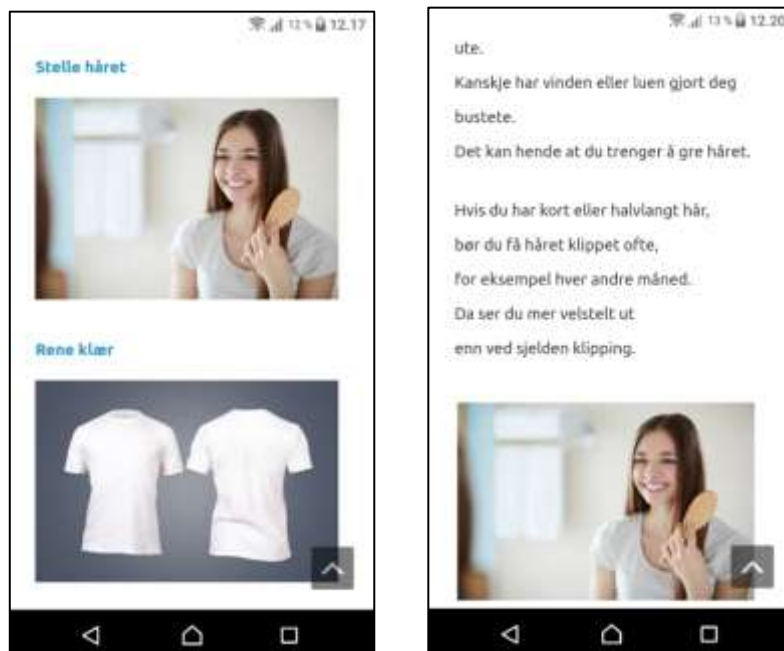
12 % 12.17

Stelle håret

Rene klær

13 % 12.20

ute.

Kanskje har vinden eller luen gjort deg bustete.

Det kan hende at du trenger å gre håret.

Hvis du har kort eller halvlangt hår,

bør du få håret klippet ofte,

for eksempel hver andre måned.

Da ser du mer velstelt ut

enn ved sjelden klipping.